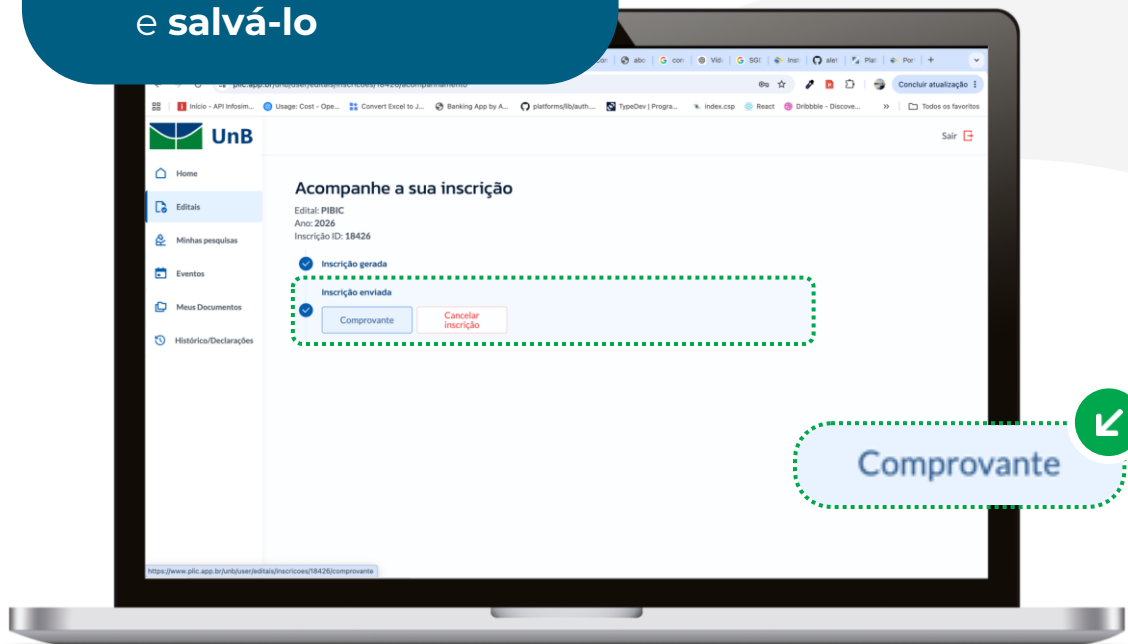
e **salvá-lo**

con | abo | con | Víd | SGI | Inst | alef | Plat | Por | +

plic.app.br/unb/user/editais/inscricoes/18426/acompanhamento

Concluir atualização

Início - API Infosim... | Usage: Cost - Ope... | Convert Excel to J... | Banking App by A... | platforms/lib/auth... | TypeDev | Progra... | index.csp | React | Dribbble - Discove... | » | Todos os favoritos

UnB

Sair

Home

Editais

Minhas pesquisas

Eventos

Meus Documentos

Histórico/Declarações

Acompanhe a sua inscrição

Edital: PIBIC
Ano: 2026
Inscrição ID: 18426

Inscrição gerada

Inscrição enviada

Comprovante

Cancelar inscrição

https://www.plic.app.br/unb/user/editais/inscricoes/18426/comprovante

Comprovante